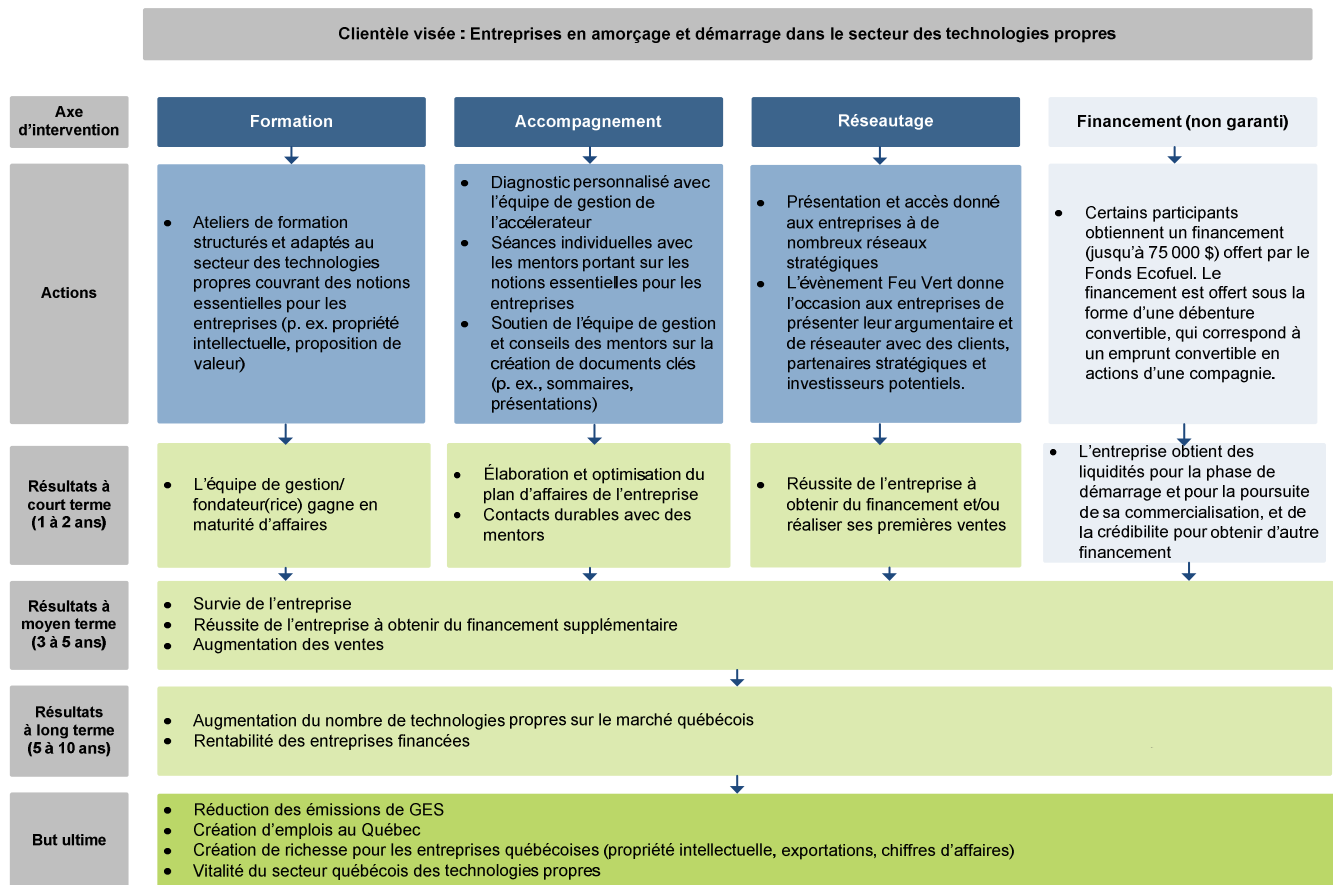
Clientèle visée : Entreprises en amorçage et démarrage dans le secteur des technologies propres

Axe d'intervention

Formation

Accompagnement

Réseautage

Financement (non garanti)

Actions

- Ateliers de formation structurés et adaptés au secteur des technologies propres couvrant des notions essentielles pour les entreprises (p. ex. propriété intellectuelle, proposition de valeur)

- Diagnostic personnalisé avec l'équipe de gestion de l'accélérateur
- Séances individuelles avec les mentors portant sur les notions essentielles pour les entreprises
- Soutien de l'équipe de gestion et conseils des mentors sur la création de documents clés (p. ex., sommaires, présentations)

- Présentation et accès donné aux entreprises à de nombreux réseaux stratégiques
- L'évènement Feu Vert donne l'occasion aux entreprises de présenter leur argumentaire et de réseauter avec des clients, partenaires stratégiques et investisseurs potentiels.

- Certains participants obtiennent un financement (jusqu'à 75 000 $) offert par le Fonds Ecofuel. Le financement est offert sous la forme d'une débenture convertible, qui correspond à un emprunt convertible en actions d'une compagnie.

Résultats à court terme (1 à 2 ans)

- L'équipe de gestion/ fondateur(rice) gagne en maturité d'affaires

- Élaboration et optimisation du plan d'affaires de l'entreprise
- Contacts durables avec des mentors

- Réussite de l'entreprise à obtenir du financement et/ou réaliser ses premières ventes

- L'entreprise obtient des liquidités pour la phase de démarrage et pour la poursuite de sa commercialisation, et de la crédibilite pour obtenir d'autre financement

Résultats à moyen terme (3 à 5 ans)

- Survie de l'entreprise
- Réussite de l'entreprise à obtenir du financement supplémentaire
- Augmentation des ventes

Résultats à long terme (5 à 10 ans)

- Augmentation du nombre de technologies propres sur le marché québécois
- Rentabilité des entreprises financées

But ultime

- Réduction des émissions de GES
- Création d'emplois au Québec
- Création de richesse pour les entreprises québécoises (propriété intellectuelle, exportations, chiffres d'affaires)
- Vitalité du secteur québécois des technologies propres